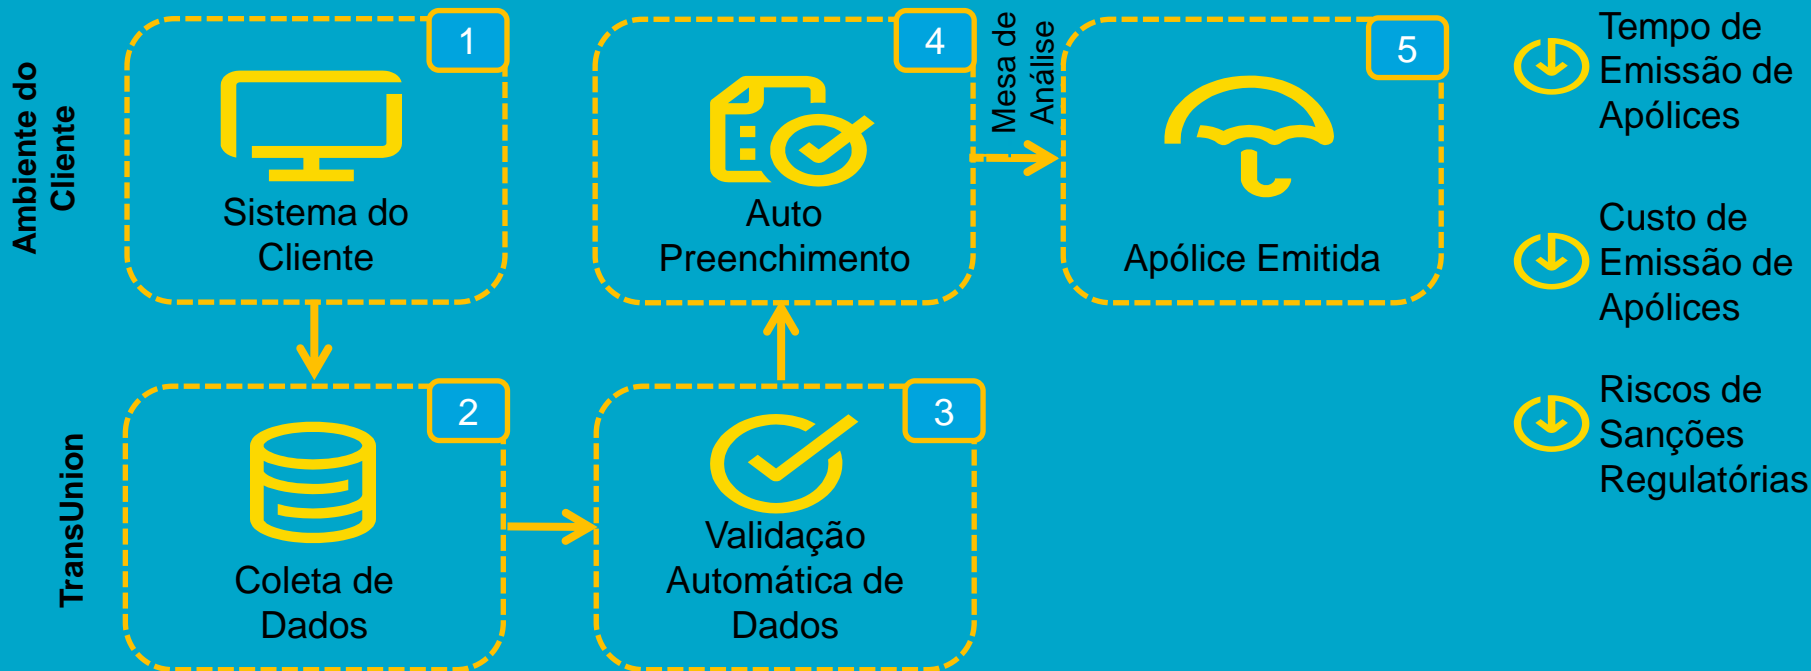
Ambiente do Cliente

1
Sistema do Cliente

4
Auto Preenchimento

Mesa de Análise

5
Apólice Emitida

Tempo de Emissão de Apólices

Custo de Emissão de Apólices

Riscos de Sanções Regulatórias

TransUnion

2
Coleta de Dados

3
Validação Automática de Dados